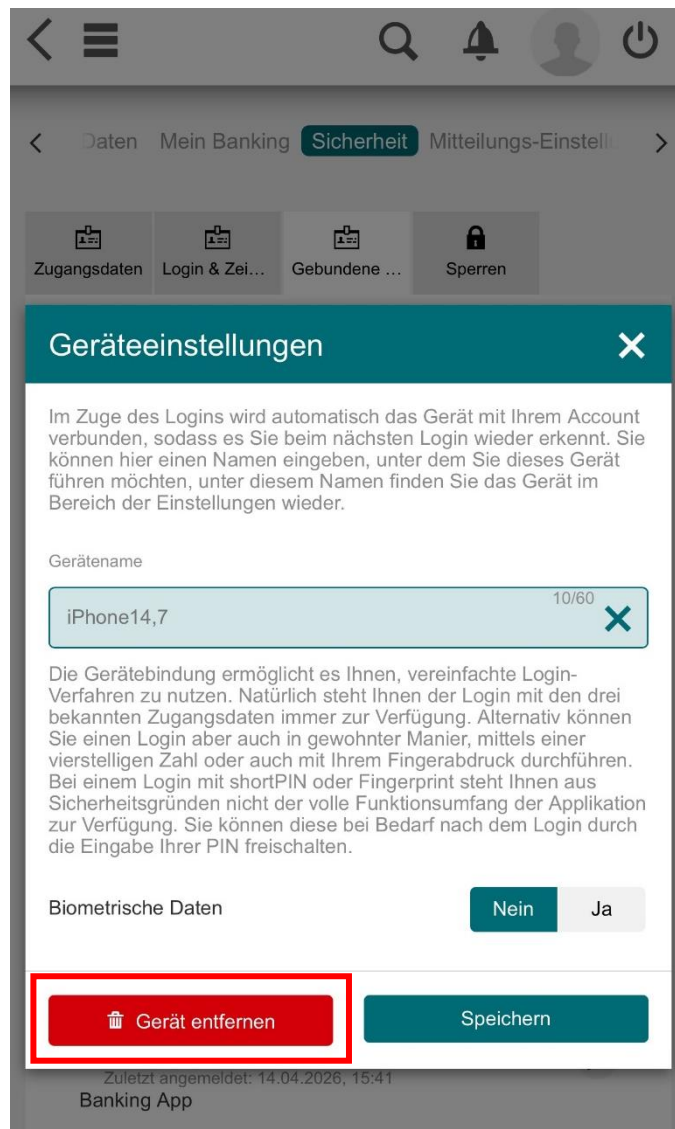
Daten Mein Banking Sicherheit Mitteilungs-Einstell

Zugangsdaten Login & Zei… Gebundene … Sperren

Geräteeinstellungen

Im Zuge des Logins wird automatisch das Gerät mit Ihrem Account verbunden, sodass es Sie beim nächsten Login wieder erkennt. Sie können hier einen Namen eingeben, unter dem Sie dieses Gerät führen möchten, unter diesem Namen finden Sie das Gerät im Bereich der Einstellungen wieder.

Gerätename

10/60

iPhone14,7

Die Gerätebindung ermöglicht es Ihnen, vereinfachte Login-Verfahren zu nutzen. Natürlich steht Ihnen der Login mit den drei bekannten Zugangsdaten immer zur Verfügung. Alternativ können Sie einen Login aber auch in gewohnter Manier, mittels einer vierstelligen Zahl oder auch mit Ihrem Fingerabdruck durchführen. Bei einem Login mit shortPIN oder Fingerprint steht Ihnen aus Sicherheitsgründen nicht der volle Funktionsumfang der Applikation zur Verfügung. Sie können diese bei Bedarf nach dem Login durch die Eingabe Ihrer PIN freischalten.

Biometrische Daten Nein Ja

Gerät entfernen Speichern

Zuletzt angemeldet: 14.04.2026, 15:41
Banking App